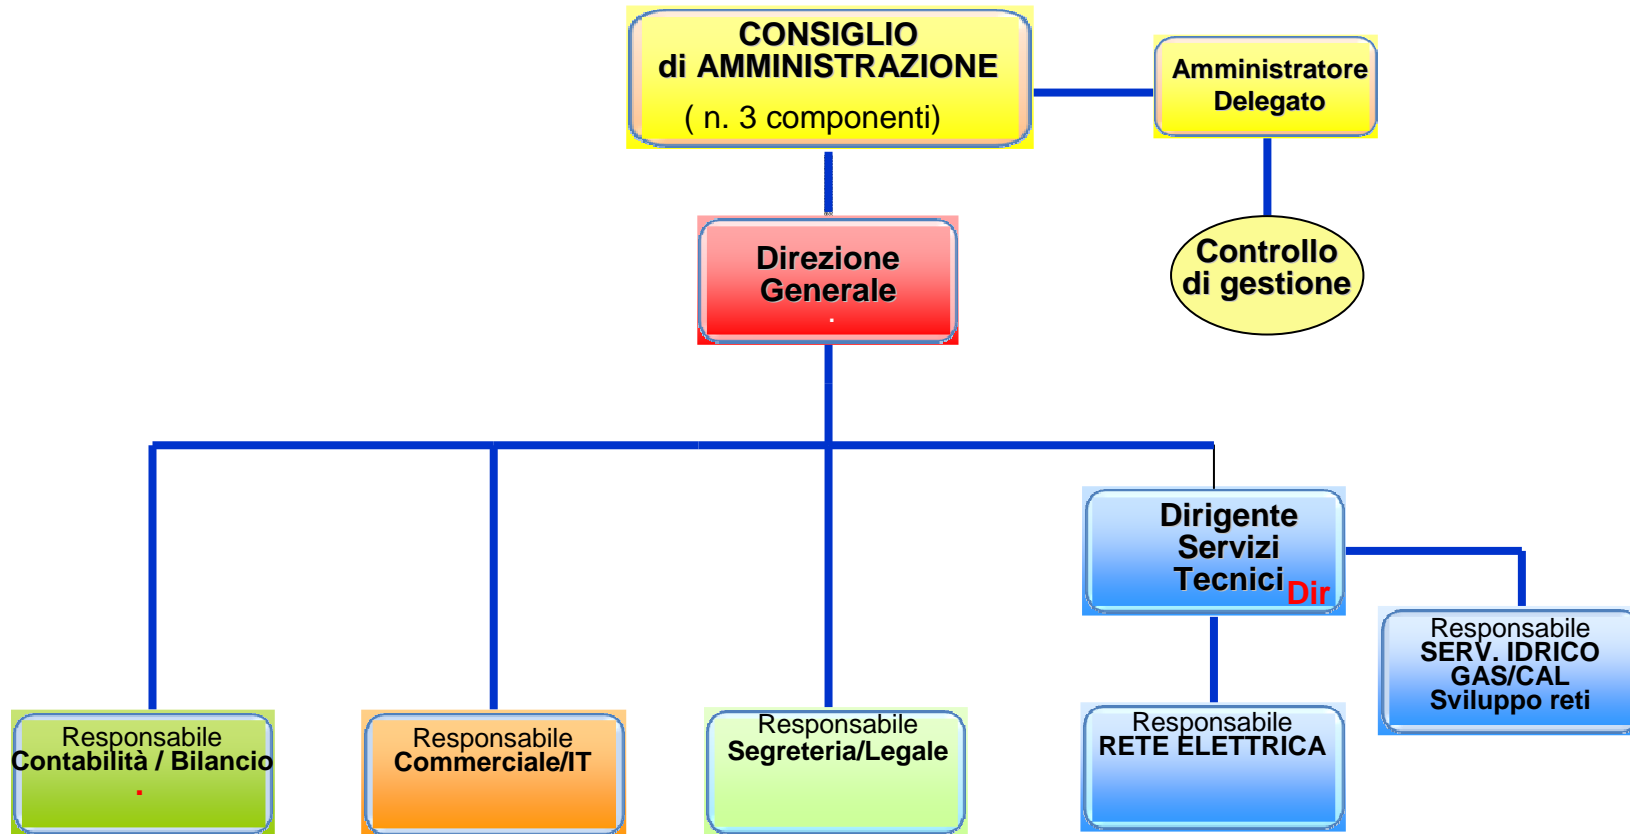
CONSIGLIO
di AMMINISTRAZIONE
( n. 3 componenti)

Amministratore
Delegato

Direzione
Generale

Controllo
di gestione

Dirigente
Servizi
Tecnici Dir

Responsabile
SERV. IDRICO
GAS/CAL
Sviluppo reti

Responsabile
Contabilità / Bilancio

Responsabile
Commerciale/IT

Responsabile
Segreteria/Legale

Responsabile
RETE ELETTRICA